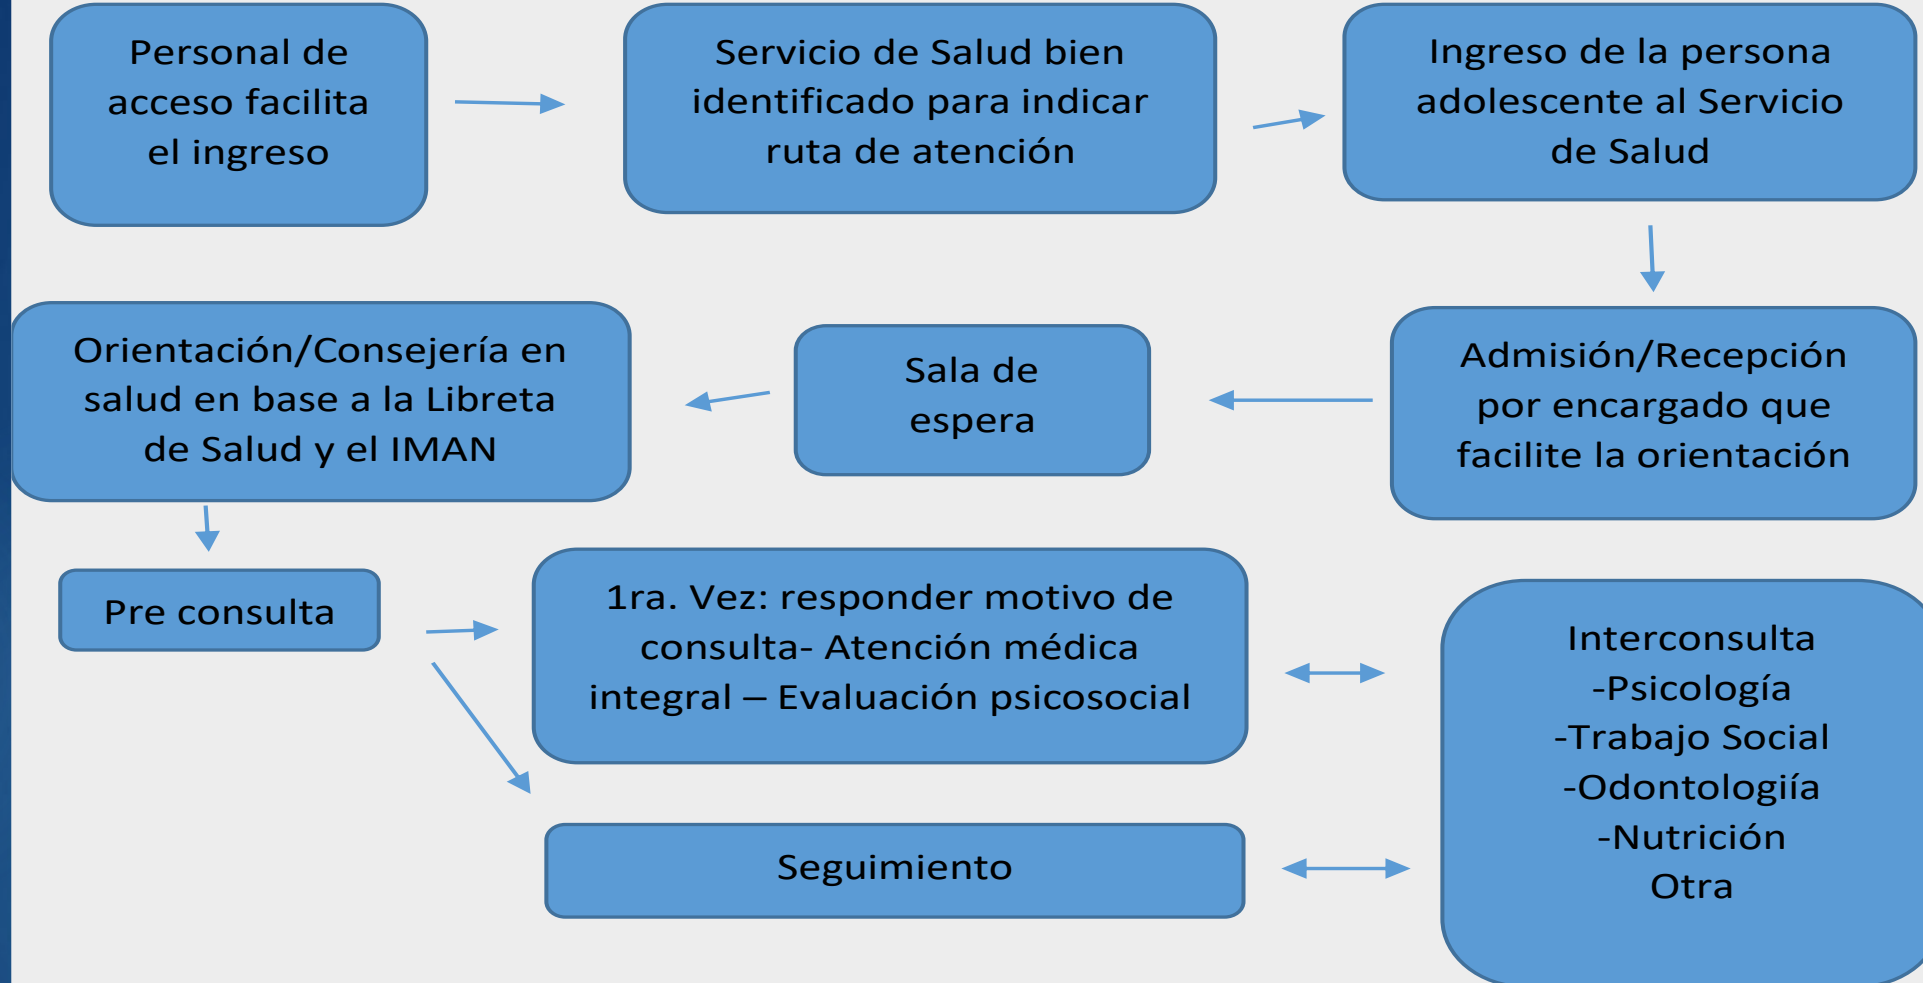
Personal de acceso facilita el ingreso

Servicio de Salud bien identificado para indicar ruta de atención

Ingreso de la persona adolescente al Servicio de Salud

Admisión/Recepción por encargado que facilite la orientación

Sala de espera

Orientación/Consejería en salud en base a la Libreta de Salud y el IMAN

Pre consulta

1ra. Vez: responder motivo de consulta- Atención médica integral – Evaluación psicosocial

Seguimiento

Interconsulta
-Psicología
-Trabajo Social
-Odontologiía
-Nutrición
Otra